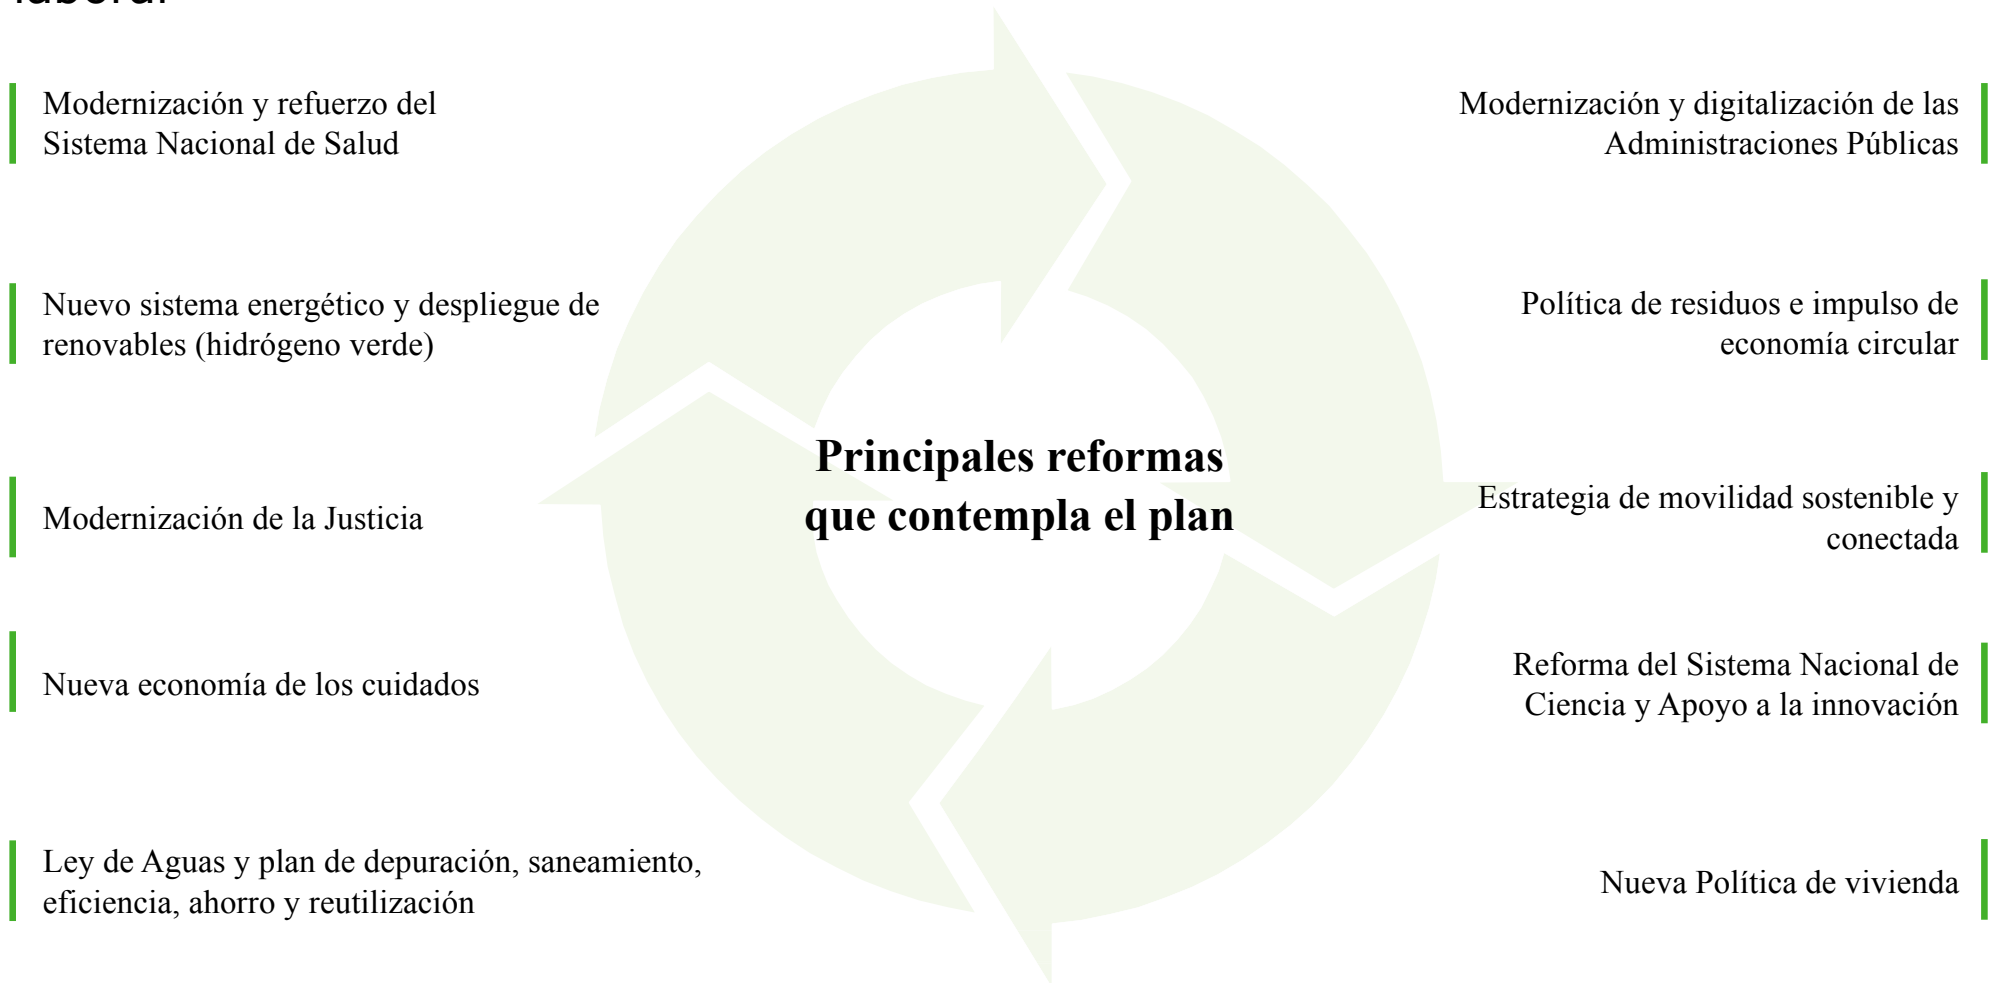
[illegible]

Modernización y refuerzo del Sistema Nacional de Salud

Modernización y digitalización de las Administraciones Públicas

Nuevo sistema energético y despliegue de renovables (hidrógeno verde)

Política de residuos e impulso de economía circular

Principales reformas que contempla el plan

Modernización de la Justicia

Estrategia de movilidad sostenible y conectada

Nueva economía de los cuidados

Reforma del Sistema Nacional de Ciencia y Apoyo a la innovación

Ley de Aguas y plan de depuración, saneamiento, eficiencia, ahorro y reutilización

Nueva Política de vivienda